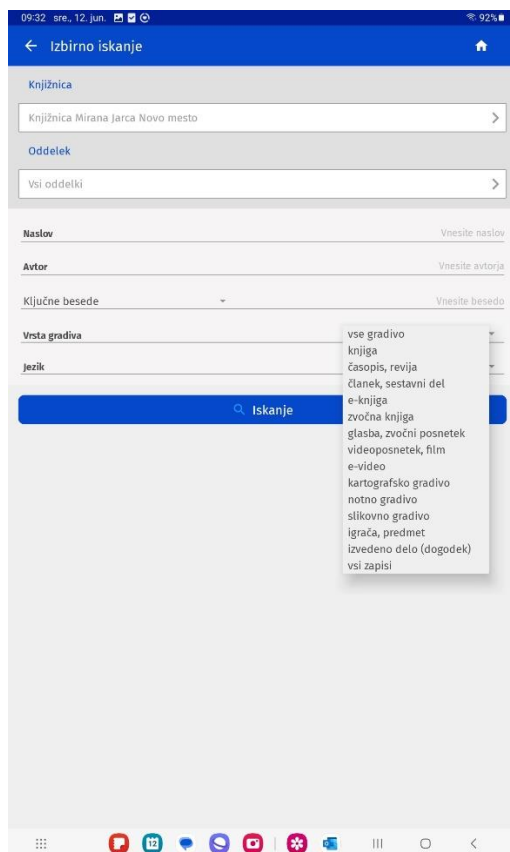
09:32 sre., 12. jun.
92%

← Izbirno iskanje

Knjižnica

Knjižnica Mirana Jarca Novo mesto

Oddelek

Vsi oddelki

Naslov
Vnesite naslov

Avtor
Vnesite avtorja

Ključne besede
Vnesite besedo

Vrsta gradiva

Jezik

Iskanje

vse gradivo
knjiga
časopis, revija
članek, sestavni del
e-knjiga
zvočna knjiga
glasba, zvočni posnetek
videoposnetek, film
e-video
kartografsko gradivo
notno gradivo
slikovno gradivo
igrača, predmet
izvedeno delo (dogodek)
vsi zapisi

12